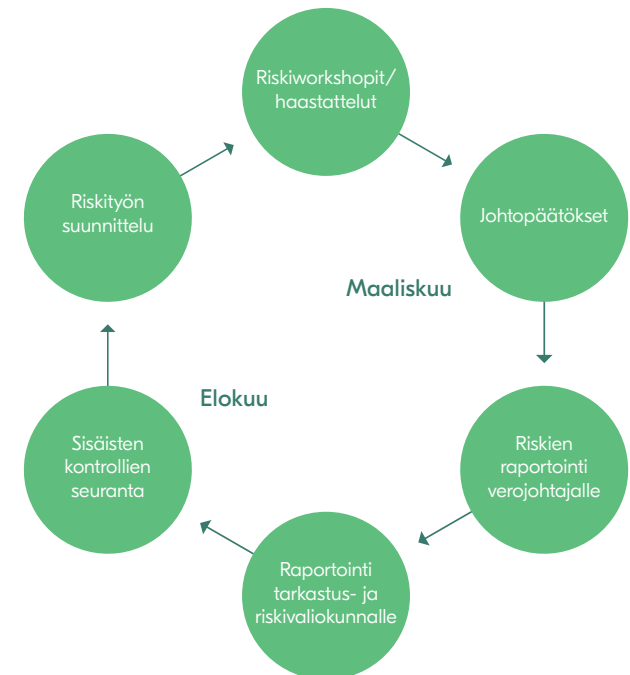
Riskiworkshopit/
haastattelut

Johtopäätökset

Maaliskuu

Riskien
raportointi
verojohtajalle

Raportointi
tarkastus- ja
riskivaliokunnalle

Sisäisten
kontrollien
seuranta

Elokuu

Riskityön
suunnittelu